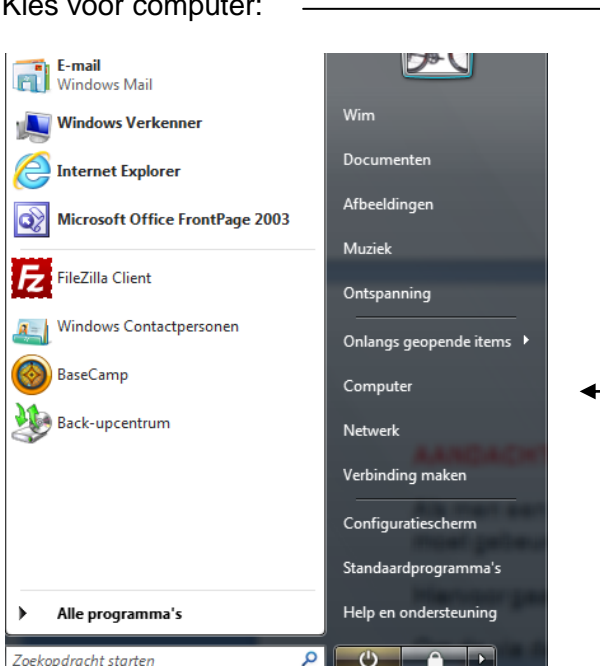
Kies voor computer:

E-mail
Windows Mail
Windows Verkenner
Internet Explorer
Microsoft Office FrontPage 2003
FileZilla Client
Windows Contactpersonen
BaseCamp
Back-upcentrum
Alle programma's
Zoekopdracht starten

Wim
Documenten
Afbeeldingen
Muziek
Ontspanning
Onlangs geopende items
Computer
Netwerk
Verbinding maken
Configuratiescherm
Standaardprogramma's
Help en ondersteuning